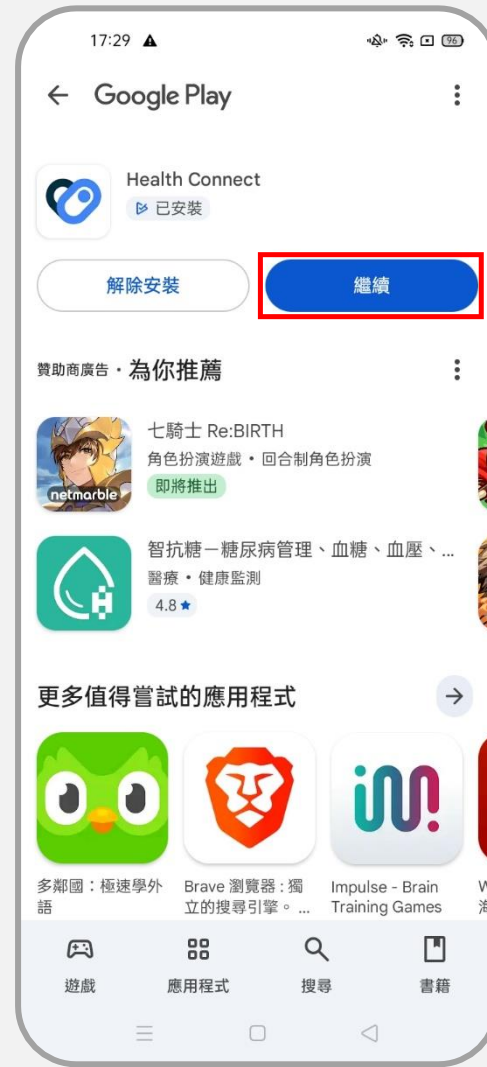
17:29

96

Google Play

Health Connect
已安裝

解除安裝

繼續

贊助商廣告 · 為你推薦

netmarble

七騎士 Re:BIRTH
角色扮演遊戲 • 回合制角色扮演
即將推出

智抗糖－糖尿病管理、血糖、血壓、...
醫療 • 健康監測
4.8 ★

更多值得嘗試的應用程式

多鄰國：極速學外語

Brave 瀏覽器：獨立的搜尋引擎。...

Impulse - Brain Training Games

遊戲

應用程式

搜尋

書籍